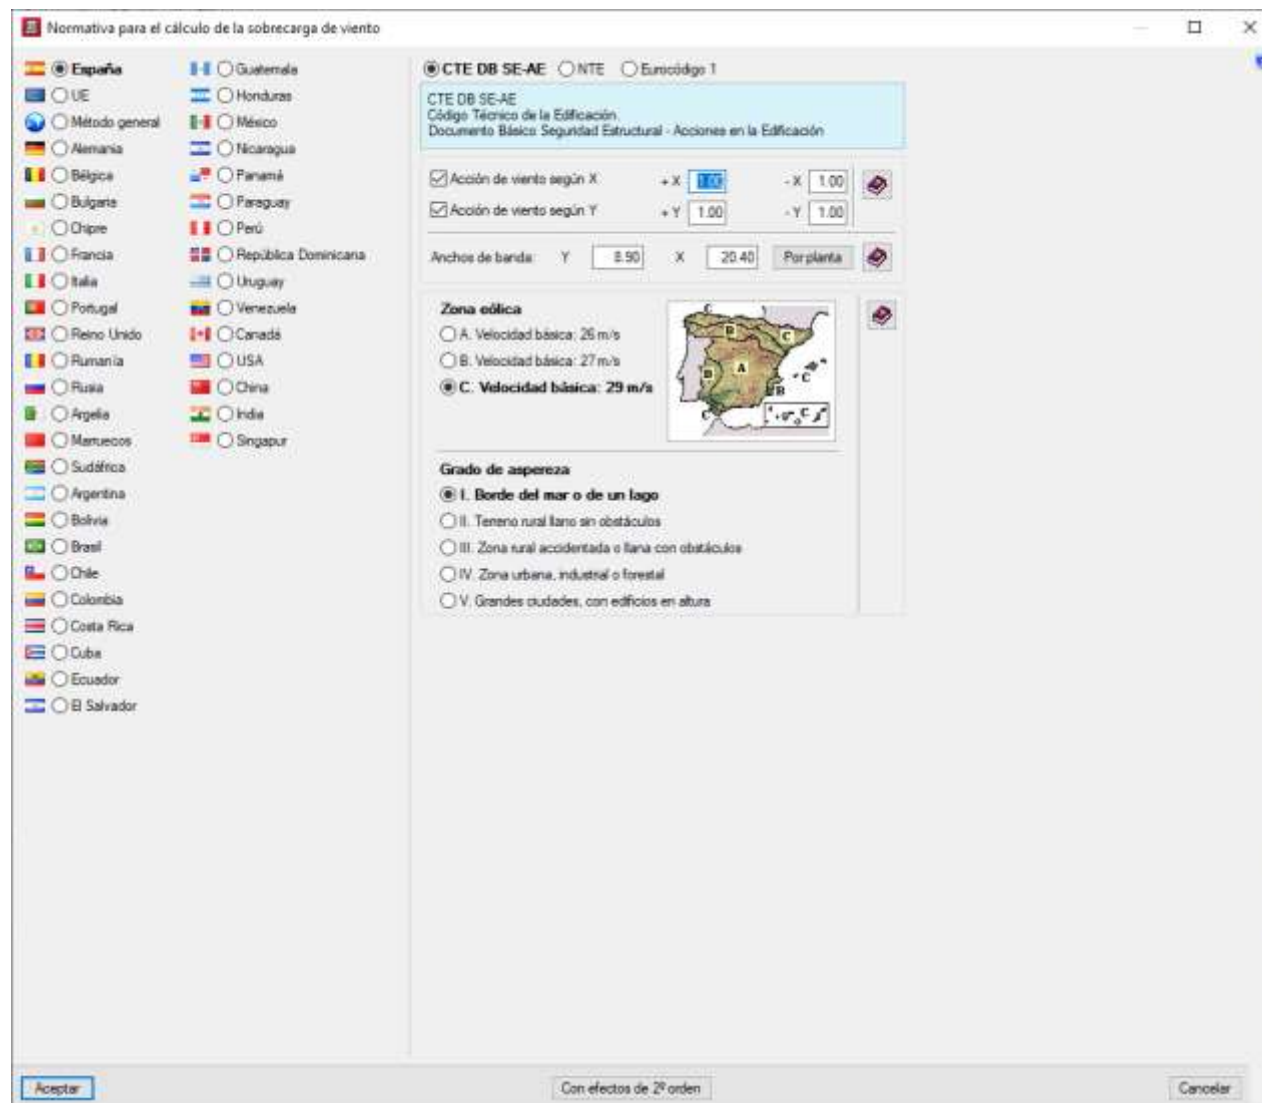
Normativa para el cálculo de la sobrecarga de viento

España
UE
Método general
Alemania
Bélgica
Bulgaria
Chipre
Francia
Italia
Portugal
Reino Unido
Rumanía
Rusia
Argelia
Marruecos
Sudáfrica
Argentina
Bolivia
Brasil
Chile
Colombia
Costa Rica
Cuba
Ecuador
El Salvador

Guatemala
Honduras
México
Nicaragua
Panamá
Paraguay
Perú
República Dominicana
Uruguay
Venezuela
Canadá
USA
China
India
Singapur

CTE DB SE-AE NTE Eurocódigo 1

CTE DB SE-AE
Código Técnico de la Edificación
Documento Básico Seguridad Estructural - Acciones en la Edificación

Acción de viento según X +X 1.00 -X 1.00
Acción de viento según Y +Y 1.00 -Y 1.00

Anchos de banda Y 8.90 X 20.40 Por planta

Zona eólica
A. Velocidad básica: 26 m/s
B. Velocidad básica: 27 m/s
C. Velocidad básica: 29 m/s

C B C A B C B C

Grado de aspereza
I. Borde del mar o de un lago
II. Terreno rural llano sin obstáculos
III. Zona rural accidentada o llana con obstáculos
IV. Zona urbana, industrial o forestal
V. Grandes ciudades, con edificios en altura

Aceptar Con efectos de 2º orden Cancelar